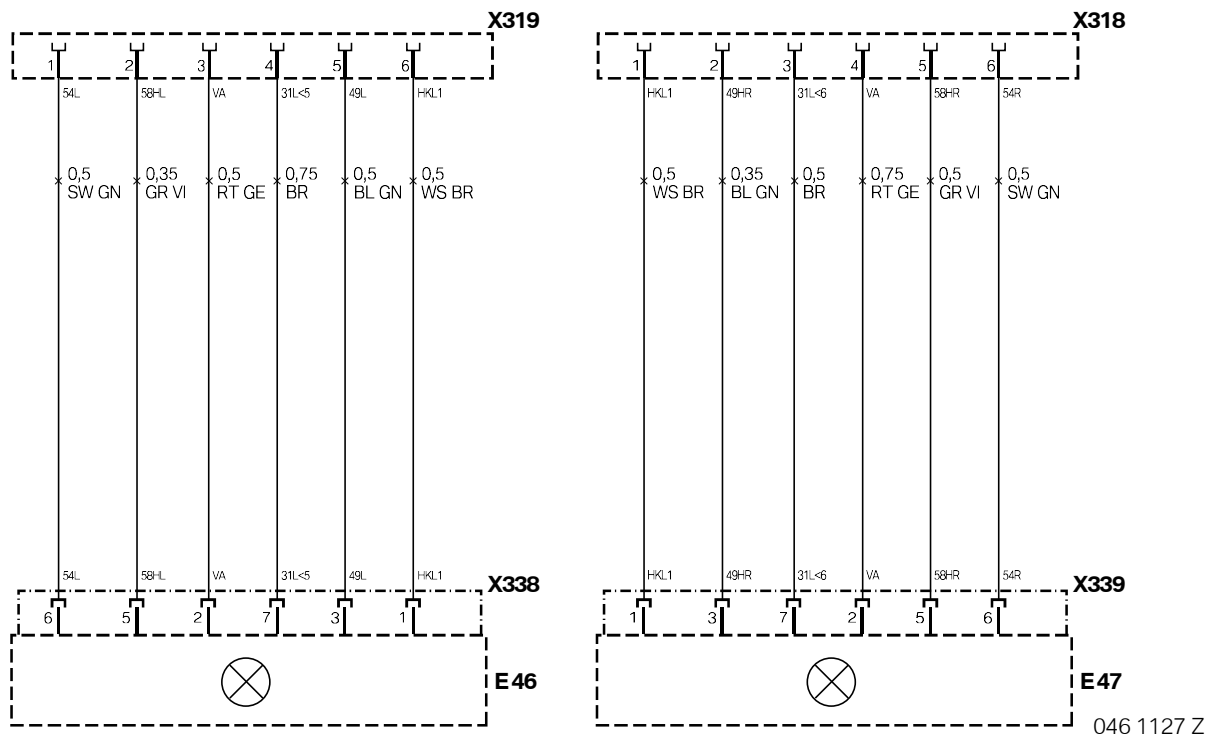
X319

1 2 3 4 5 6

54L 58HL VA 31L<5 49L HKL1

0,5 SW GN
0,35 GR VI
0,5 RT GE
0,75 BR
0,5 BL GN
0,5 WS BR

54L 58HL VA 31L<5 49L HKL1

X338

6 5 2 7 3 1

E46

X318

1 2 3 4 5 6

HKL1 49HR 31L<6 VA 58HR 54R

0,5 WS BR
0,35 BL GN
0,5 BR
0,75 RT GE
0,5 GR VI
0,5 SW GN

HKL1 49HR 31L<6 VA 58HR 54R

X339

1 3 7 2 5 6

E47

046 1127 Z